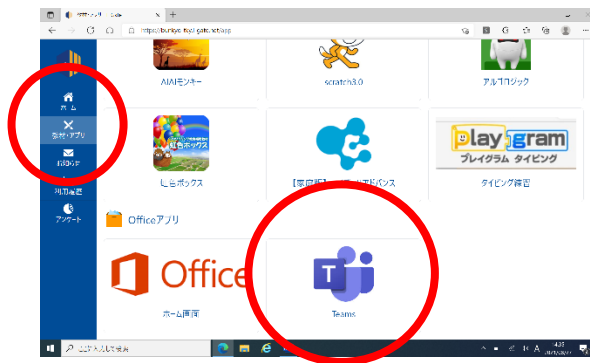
https://bunkyo.tkyd-gate.net/app

ホーム
教材・アプリ
お知らせ
利用履歴
アンケート

AIAIモンキー
scratch3.0
アルゴロジック

にじボックス
【家庭版】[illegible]アドバンス
Playgram
プレイグラム タイピング
タイピング練習

Officeアプリ

Office
ホーム画面
Teams